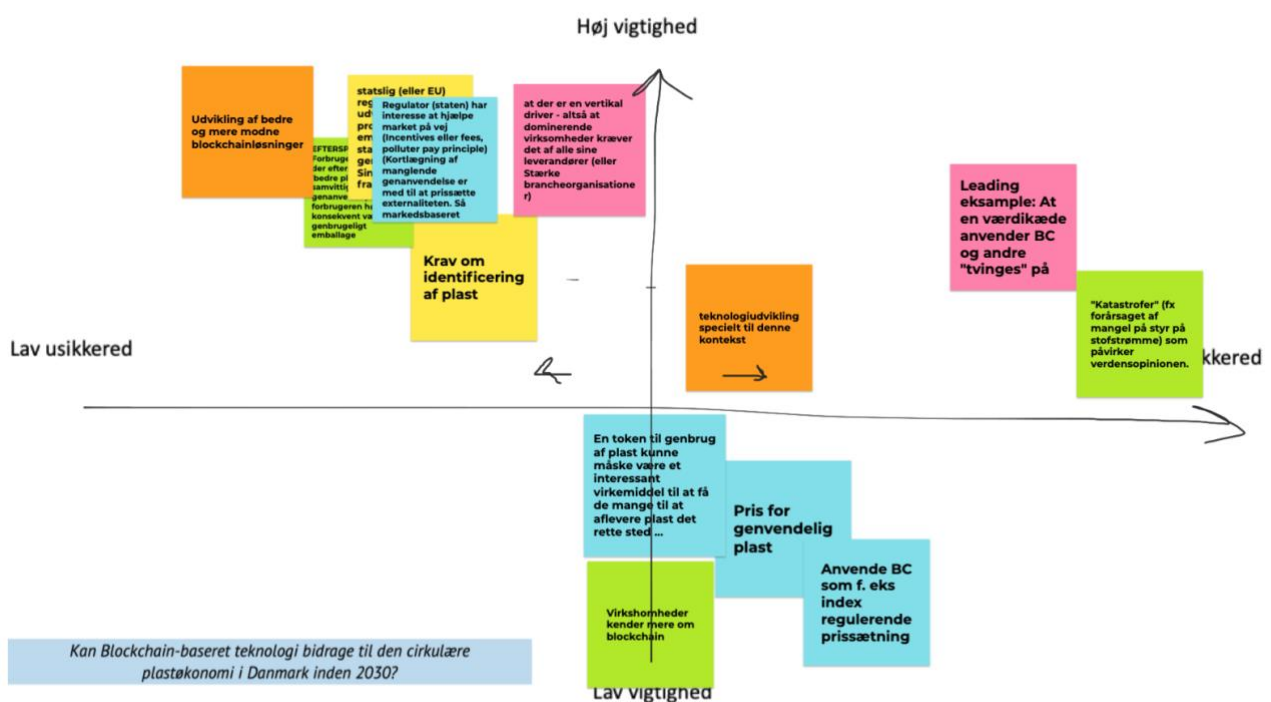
Høj vigtighed

Udvikling af bedre og mere modne blockchainløsninger

EFTERSP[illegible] Forbruge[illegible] der efter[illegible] bedre pl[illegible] samvittig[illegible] genanve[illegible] forbrugeren h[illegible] konsekvent va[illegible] genbrugeligt emballage

statslig (eller EU) reg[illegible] udv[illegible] pot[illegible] em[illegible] sta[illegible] sta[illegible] gen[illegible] Sin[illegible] fra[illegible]

Regulator (staten) har interesse at hjælpe market på vej (Incentives eller fees, polluter pay principle) (Kortlægning af manglende genanvendelse er med til at prissætte externaliteten. Så markedsbaseret

at der er en vertikal driver - altså at dominerende virksomheder kræver det af alle sine leverandører (eller Stærke brancheorganisationer)

Krav om identificering af plast

Leading eksample: At en værdikæde anvender BC og andre "tvinges" på

teknologiudvikling specielt til denne kontekst

"Katastrofer" (fx forårsaget af mangel på styr på stofstrømme) som påvirker verdensopinionen.

Lav usikkered

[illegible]kkered

En token til genbrug af plast kunne måske være et interessant virkemiddel til at få de mange til at aflevere plast det rette sted ...

Pris for genvendelig plast

Anvende BC som f. eks index regulerende prissætning

Virkshomheder kender mere om blockchain

Kan Blockchain-baseret teknologi bidrage til den cirkulære plastøkonomi i Danmark inden 2030?

Lav vigtighed